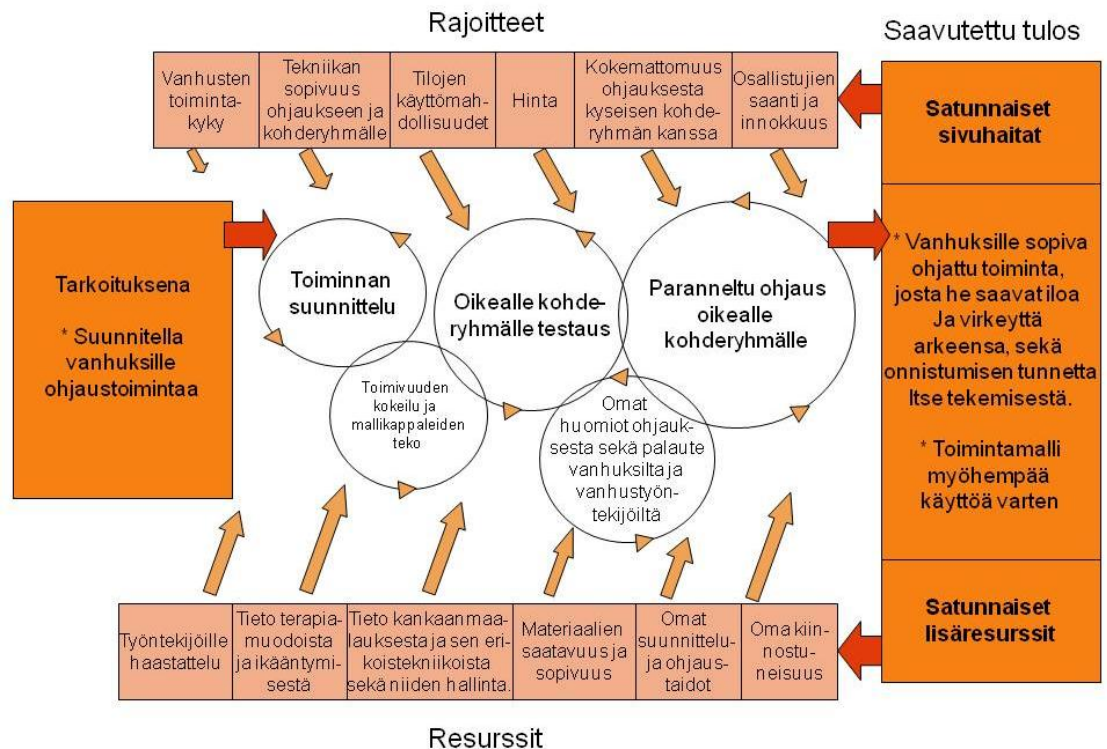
Rajoitteet

Saavutettu tulos

| Vanhusten toimintakyky | Tekniikan sopivuus ohjaukseen ja kohderyhmälle | Tilojen käyttömahdollisuudet | Hinta | Kokemattomuus ohjauksesta kyseisen kohderyhmän kanssa | Osallistujien saanti ja innokkuus |
|---|---|---|---|---|---|

Satunnaiset sivuhaitat

Tarkoituksena

* Suunnitella vanhuksille ohjaustoimintaa

Toiminnan suunnittelu

Oikealle kohderyhmälle testaus

Parannettu ohjaus oikealle kohderyhmälle

Toimivuuden kokeilu ja mallikappaleiden teko

Omat huomiot ohjauksesta sekä palaute vanhuksilta ja vanhustyöntekijöiltä

* Vanhuksille sopiva ohjattu toiminta, josta he saavat iloa Ja virkeyttä arkeensa, sekä onnistumisen tunnetta Itse tekemisestä.

* Toimintamalli myöhempää käyttöä varten

Satunnaiset lisäresurssit

| Työntekijöille haastattelu | Tieto terapiamuodoista ja ikääntymisestä | Tieto kankaanmaalauksesta ja sen erikoistekniikoista sekä niiden hallinta. | Materiaalien saatavuus ja sopivuus | Omat suunnittelu- ja ohjaustaidot | Oma kiinnostuneisuus |
|---|---|---|---|---|---|

Resurssit